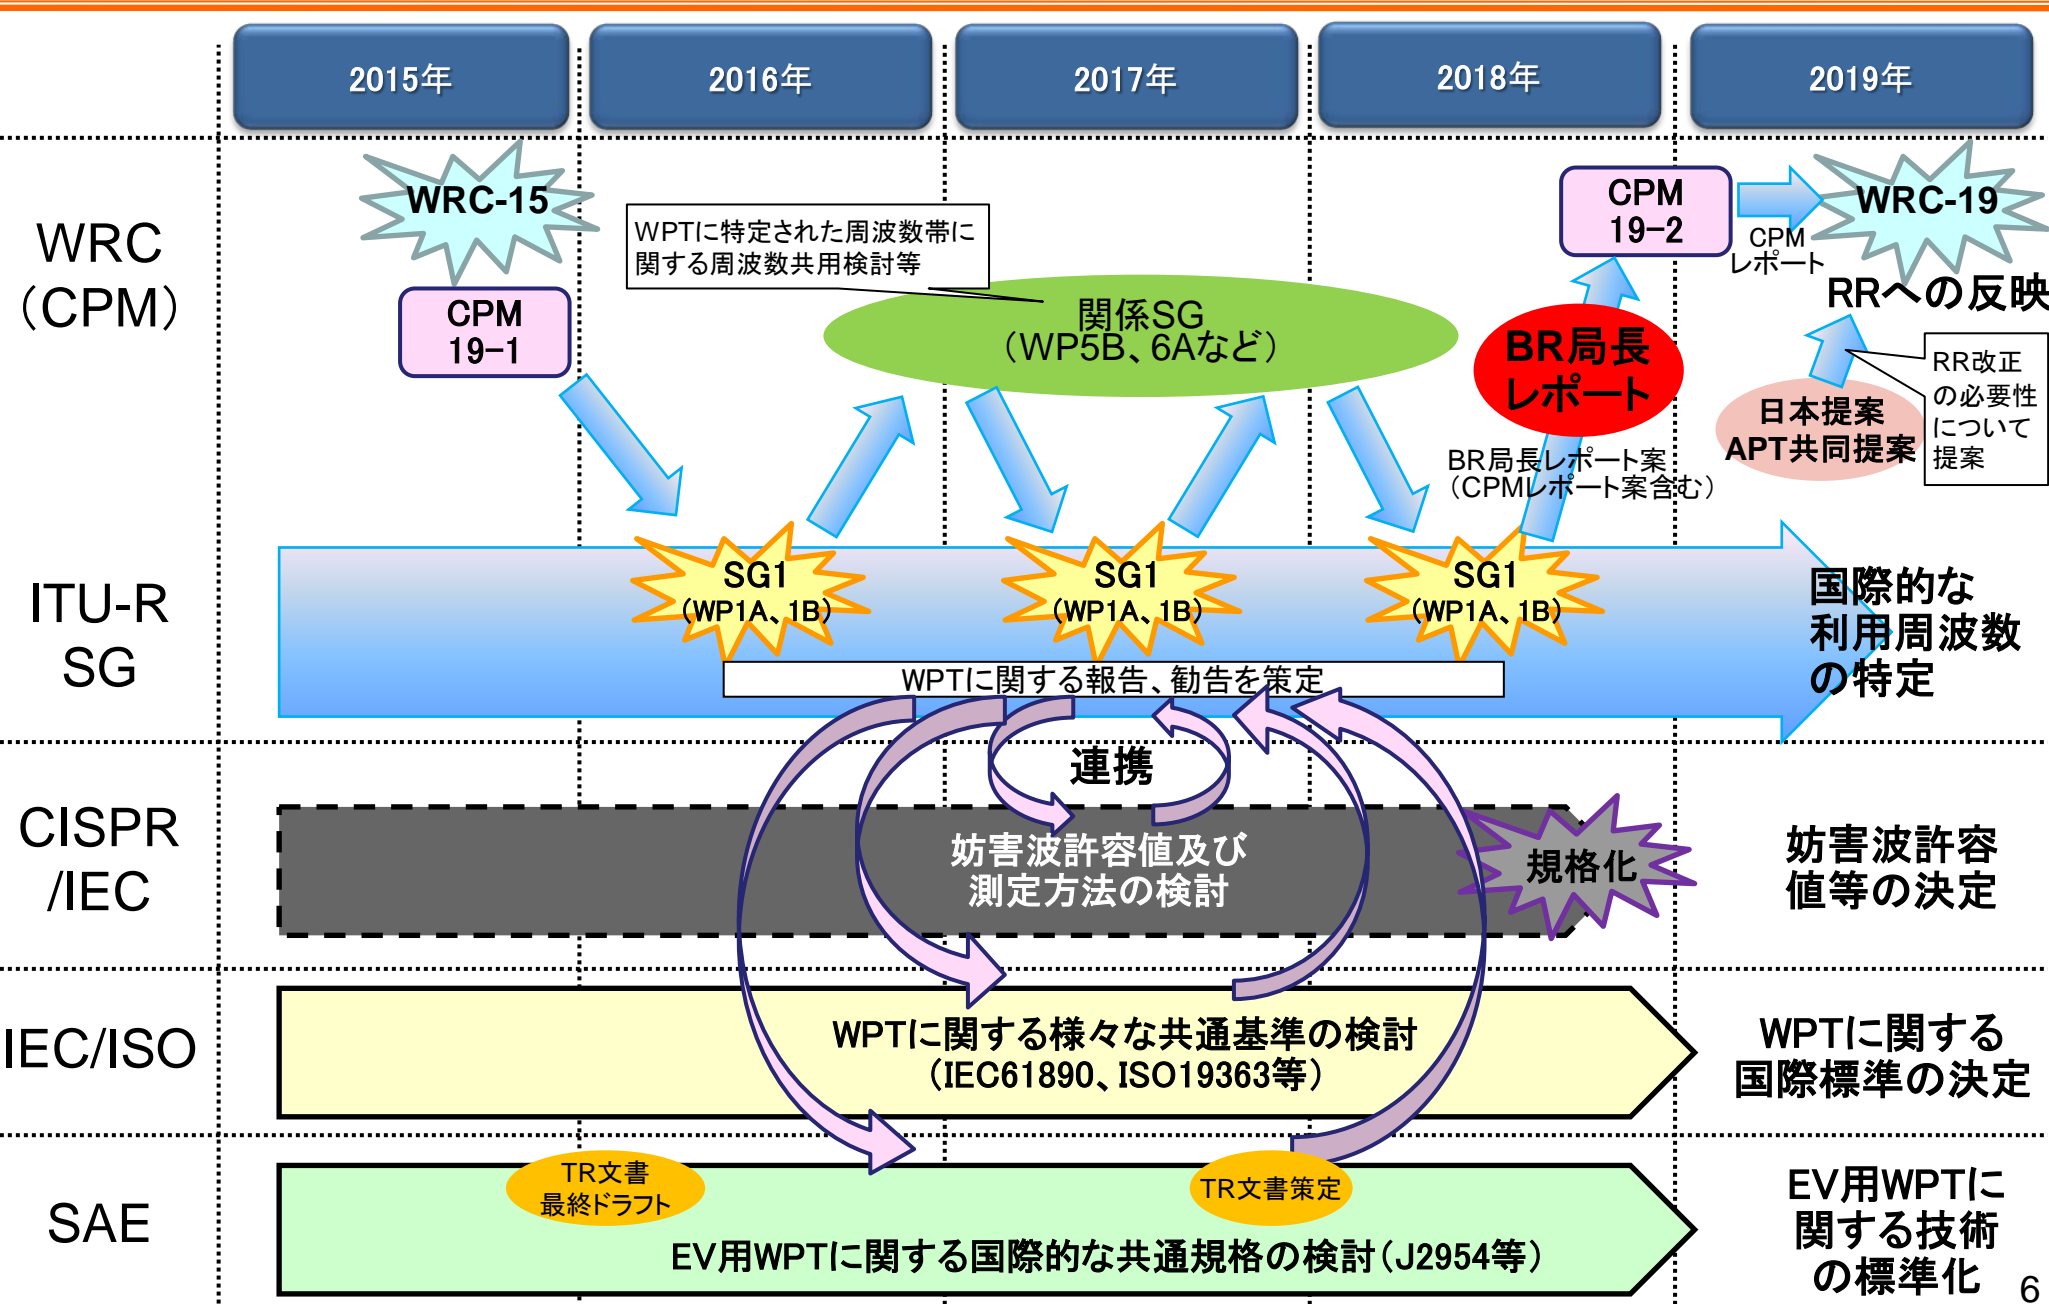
2015年
2016年
2017年
2018年
2019年

WRC（CPM）

WRC-15

CPM 19-1

WPTに特定された周波数帯に関する周波数共用検討等

関係SG（WP5B、6Aなど）

CPM 19-2

CPM レポート

WRC-19

RRへの反映

BR局長レポート

BR局長レポート案（CPMレポート案含む）

日本提案 APT共同提案

RR改正の必要性について提案

ITU-R SG

SG1（WP1A、1B）

SG1（WP1A、1B）

SG1（WP1A、1B）

WPTに関する報告、勧告を策定

国際的な利用周波数の特定

連携

CISPR /IEC

妨害波許容値及び測定方法の検討

規格化

妨害波許容値等の決定

IEC/ISO

WPTに関する様々な共通基準の検討（IEC61890、ISO19363等）

WPTに関する国際標準の決定

SAE

TR文書 最終ドラフト

TR文書策定

EV用WPTに関する国際的な共通規格の検討（J2954等）

EV用WPTに関する技術の標準化

6